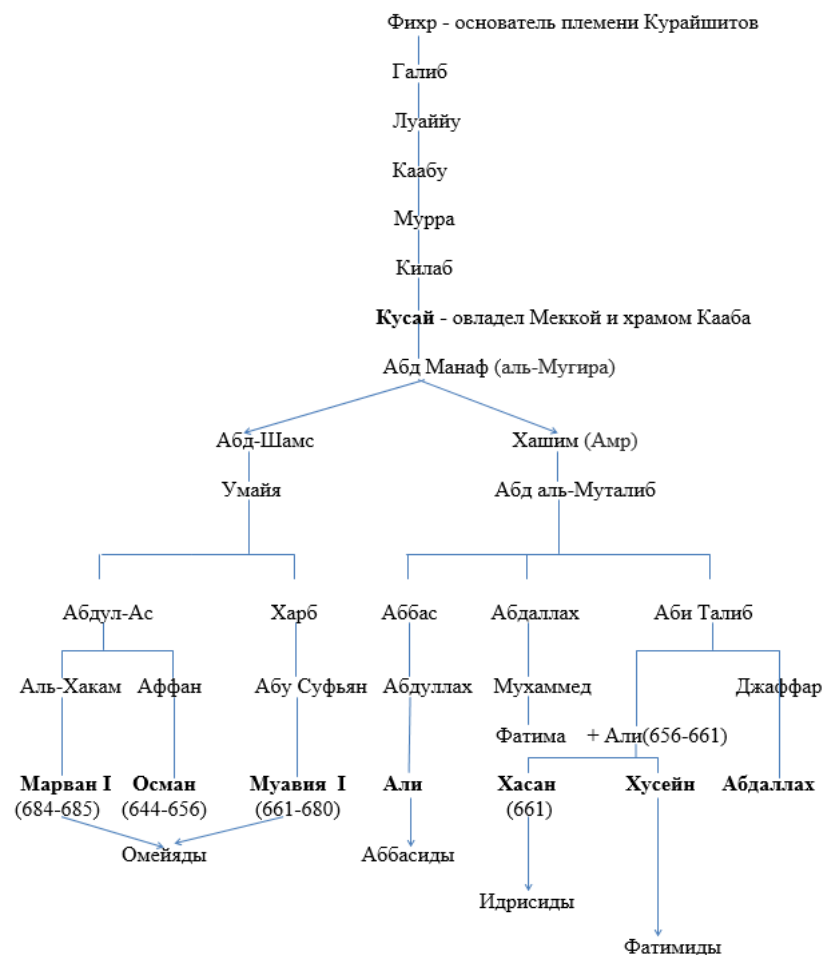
Фихр - основатель племени Курайшитов

Галиб

Луаййу

Каабу

Мурра

Килаб

**Кусай** - овладел Меккой и храмом Кааба

Абд Манаф (аль-Мугира)

Абд-Шамс

Хашим (Амр)

Умайя

Абд аль-Муталиб

Абдул-Ас

Харб

Аббас

Абдаллах

Аби Талиб

Аль-Хакам

Аффан

Абу Суфьян

Абдуллах

Мухаммед

Джаффар

Фатима + Али(656-661)

**Марван I** (684-685)

**Осман** (644-656)

**Муавия I** (661-680)

**Али**

**Хасан** (661)

**Хусейн**

**Абдаллах**

Омейяды

Аббасиды

Идрисиды

Фатимиды